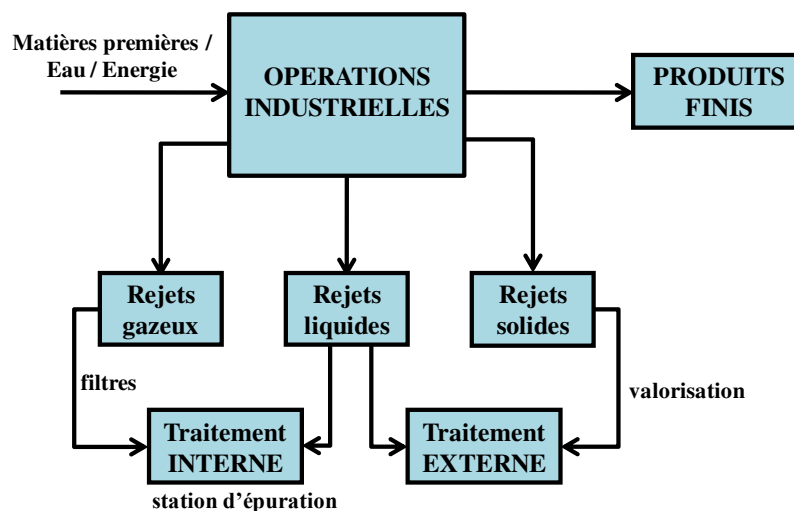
Matières premières / Eau / Energie

OPERATIONS INDUSTRIELLES

PRODUITS FINIS

Rejets gazeux

Rejets liquides

Rejets solides

filtres

valorisation

Traitement INTERNE

Traitement EXTERNE

station d'épuration